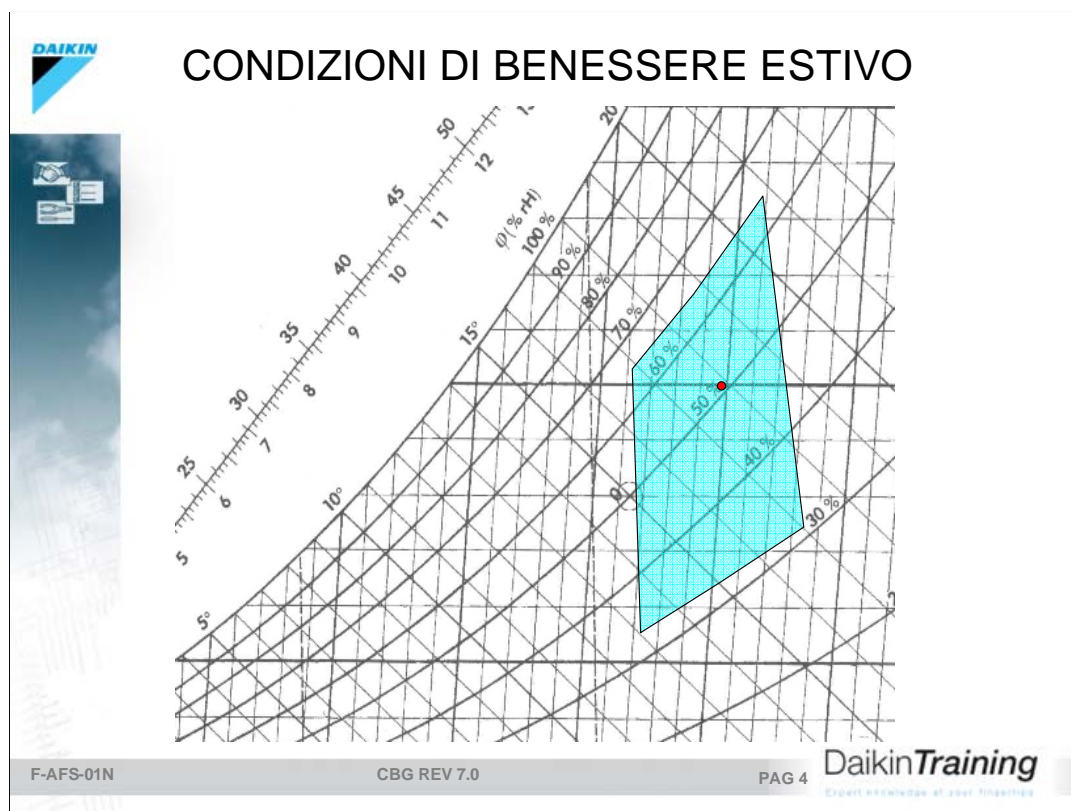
DAIKIN

CONDIZIONI DI BENESSERE ESTIVO

50
12
45
11
40
10
35
9
30
8
25
7
6
5
$\varphi$(% rH)
100 %
90 %
80 %
70 %
60 %
50 %
40 %
30 %
20
15°
10°
5°

F-AFS-01N
CBG REV 7.0
PAG 4
DaikinTraining
Expert knowledge at your fingertips